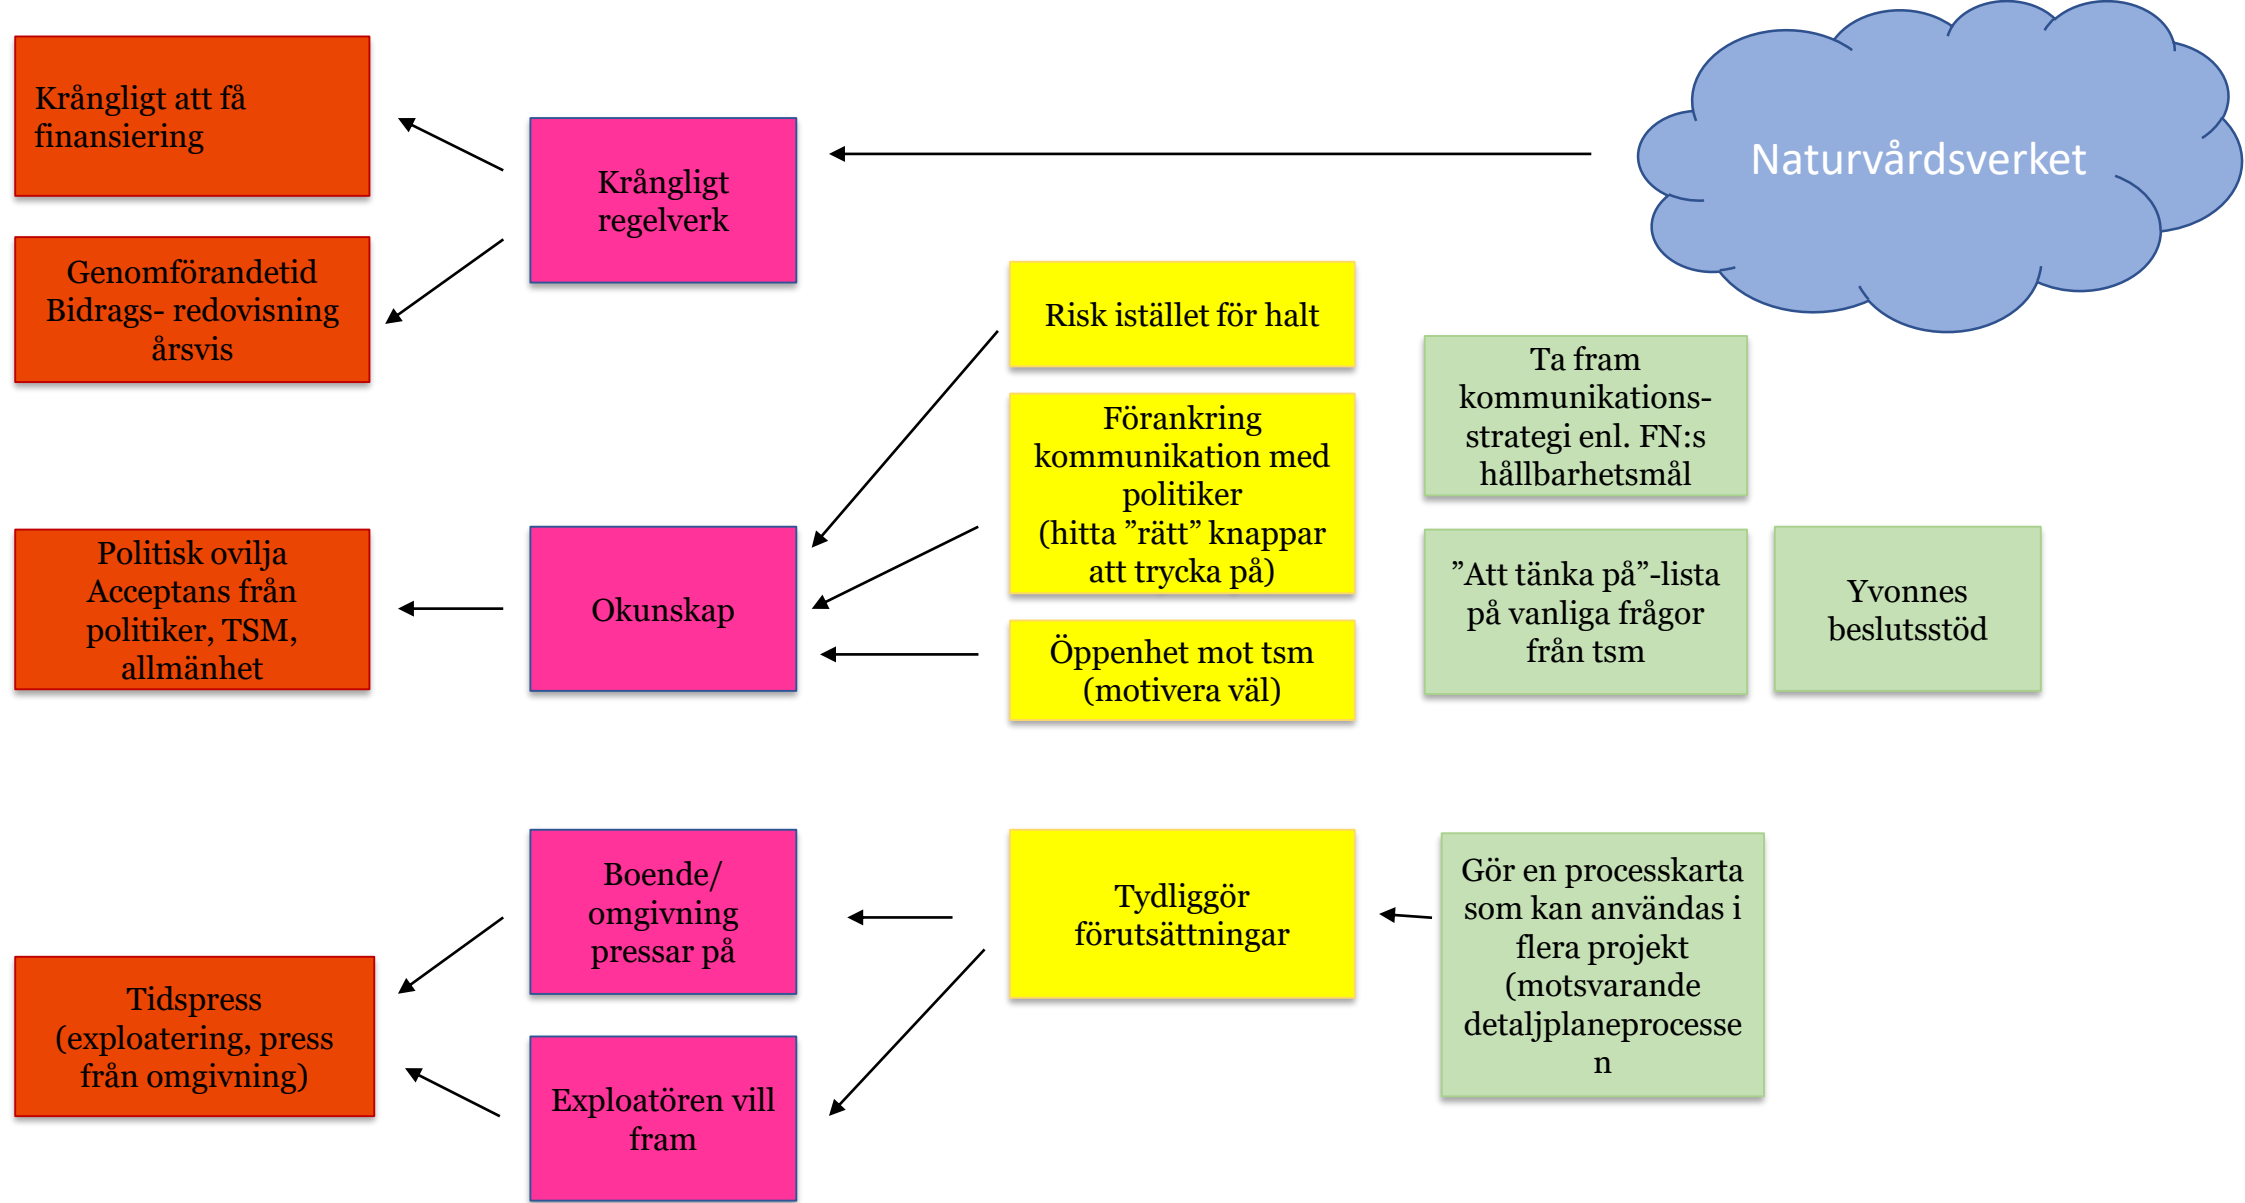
Krångligt att få finansiering

Krångligt regelverk

Naturvårdsverket

Genomförandetid
Bidrags- redovisning årsvis

Risk istället för halt

Förankring kommunikation med politiker
(hitta ”rätt” knappar att trycka på)

Ta fram kommunikations-strategi enl. FN:s hållbarhetsmål

Politisk ovilja
Acceptans från politiker, TSM, allmänhet

Okunskap

”Att tänka på”-lista på vanliga frågor från tsm

Yvonnes beslutsstöd

Öppenhet mot tsm
(motivera väl)

Boende/ omgivning pressar på

Tydliggör förutsättningar

Gör en processkarta som kan användas i flera projekt (motsvarande detaljplaneprocesse n

Tidspress
(exploatering, press från omgivning)

Exploatören vill fram